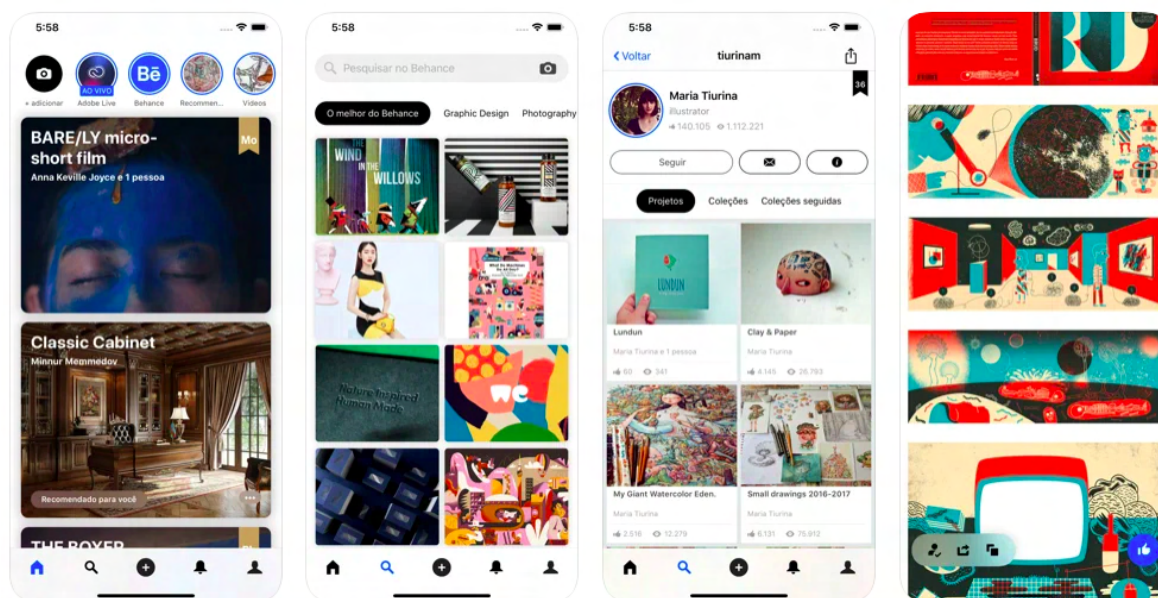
5:58

+ adicionar

AO VIVO

Adobe Live

Bē

Behance

Recommen...

Videos

BARE/LY micro-short film

Anna Keville Joyce e 1 pessoa

Mo

Classic Cabinet

Minnur Memmedov

Recomendado para você

THE BOXER

5:58

Pesquisar no Behance

O melhor do Behance

Graphic Design

Photography

THE WIND IN THE WILLOWS

Nature Inspired Human Made

we

5:58

Voltar

tiurinam

36

Maria Tiurina

Illustrator

140.105

1.112.221

Seguir

Projetos

Coleções

Coleções seguidas

LUNDUN

Lundun

Maria Tiurina e 1 pessoa

60

341

Clay & Paper

Maria Tiurina

4.145

26.793

My Giant Watercolor Eden.

Maria Tiurina

2.516

12.279

Small drawings 2016-2017

Maria Tiurina

6.131

75.912